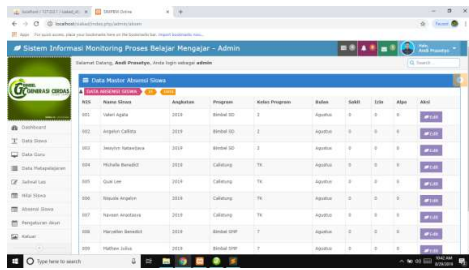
localhost / 127.0.0.1 / siswa / pl... | DIMENSI Siswa

localhost/absensi/index.php/admin/absen

Apps For quick access, place your bookmarks here on the bookmarks bar. Import bookmarks now...

Sistem Informasi Monitoring Proses Belajar Mengajar - Admin

Andi Prasetyo

Selamat Datang, Andi Prasetyo, Anda login sebagai admin

Search

GENERASI CERDAS

Dashboard

Data Siswa

Data Guru

Data Matapelajaran

Jadwal Les

Nilai Siswa

Absensi Siswa

Pengaturan Akun

Keluar

Data Master Absensi Siswa

DATA ABSENSI SISWA

| NIS | Nama Siswa | Angkatan | Program | Kelas Program | Bulan | Sakit | Izin | Alpa | Aksi |
|---|---|---|---|---|---|---|---|---|---|
| 001 | Valen Agata | 2019 | Bimbel SD | 3 | Agustus | 0 | 0 | 0 | Edit |
| 002 | Angelyn Callista | 2019 | Bimbel SD | 3 | Agustus | 0 | 0 | 0 | Edit |
| 003 | Jesslyn Natasshaa | 2019 | Bimbel SD | 3 | Agustus | 0 | 0 | 0 | Edit |
| 004 | Michelle Benedict | 2019 | Calistung | TK | Agustus | 0 | 0 | 0 | Edit |
| 005 | Qual Lee | 2019 | Calistung | TK | Agustus | 0 | 0 | 0 | Edit |
| 006 | Bequale Angelin | 2019 | Calistung | TK | Agustus | 0 | 0 | 0 | Edit |
| 007 | Naveen Anastasya | 2019 | Calistung | TK | Agustus | 0 | 0 | 0 | Edit |
| 008 | Marcellen Benedict | 2019 | Bimbel SMP | 7 | Agustus | 0 | 0 | 0 | Edit |
| 009 | Mathew Julius | 2019 | Bimbel SMP | 7 | Agustus | 0 | 0 | 0 | Edit |

Type here to search

10:42 AM 8/28/2019